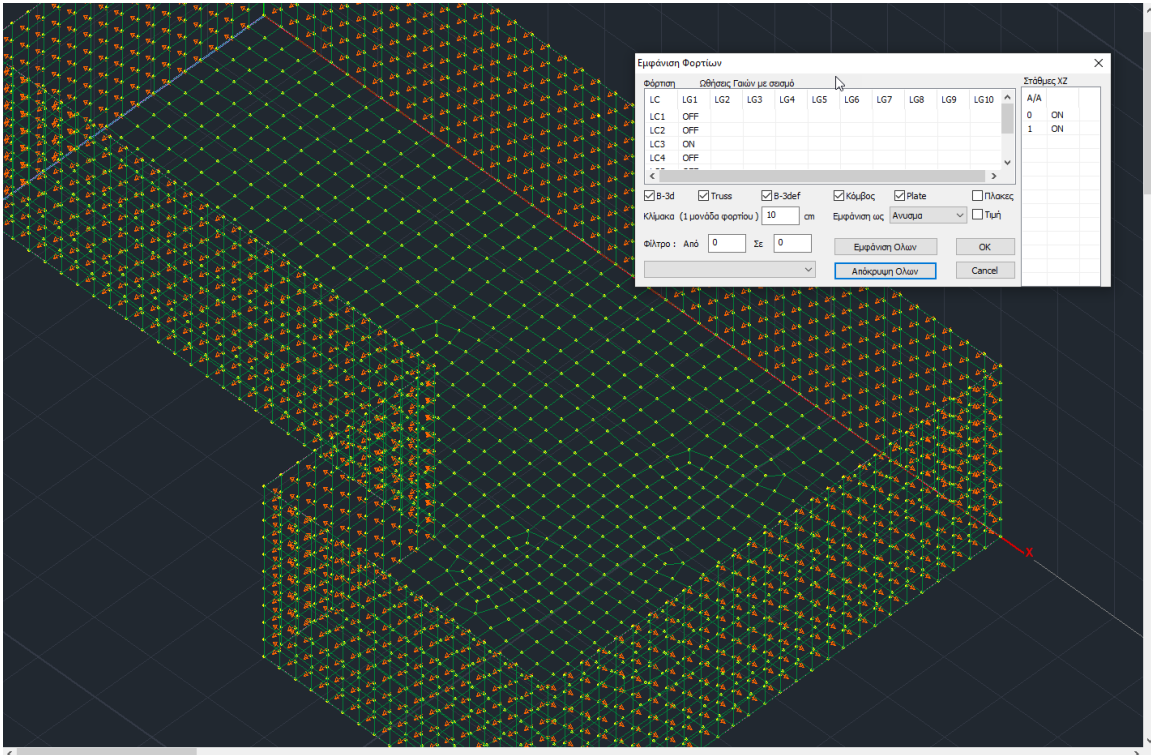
Εμφάνιση Φορτίων

Φόρτιση Ωθήσεις Γαιών με σεισμό

| LC | LG1 | LG2 | LG3 | LG4 | LG5 | LG6 | LG7 | LG8 | LG9 | LG10 |
|---|---|---|---|---|---|---|---|---|---|---|
| LC1 | OFF | | | | | | | | | |
| LC2 | OFF | | | | | | | | | |
| LC3 | ON | | | | | | | | | |
| LC4 | OFF | | | | | | | | | |

Στάθμες XZ

| A/A | |
|---|---|
| 0 | ON |
| 1 | ON |

B-3d Truss B-3def Κόμβος Plate Πλακες

Κλίμακα (1 μονάδα φορτίου) 10 cm Εμφάνιση ως Ανυσμα Τιμή

Φίλτρο : Από 0 Σε 0

Εμφάνιση Ολων OK

Απόκρυψη Ολων Cancel

X